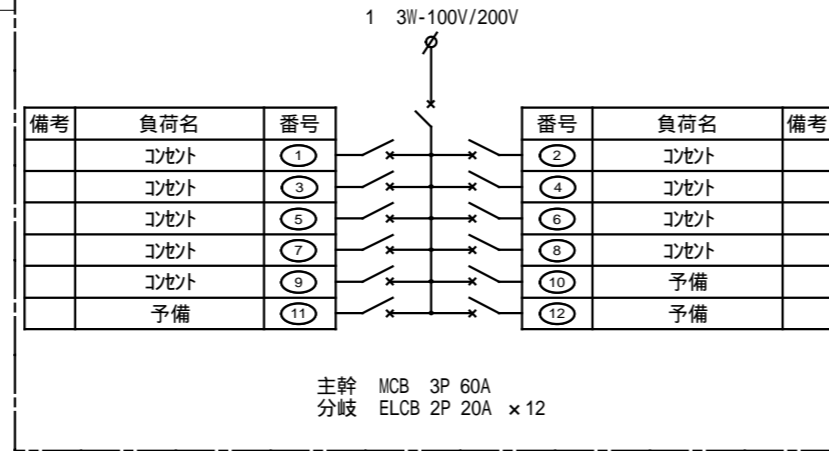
1 3W-100V/200V

| 備考 | 負荷名 | 番号 |
|---|---|---|
| | コンセント | 1 |
| | コンセント | 3 |
| | コンセント | 5 |
| | コンセント | 7 |
| | コンセント | 9 |
| | 予備 | 11 |

| 番号 | 負荷名 | 備考 |
|---|---|---|
| 2 | コンセント | |
| 4 | コンセント | |
| 6 | コンセント | |
| 8 | コンセント | |
| 10 | 予備 | |
| 12 | 予備 | |

主幹 MCB 3P 60A
分岐 ELCB 2P 20A ×12